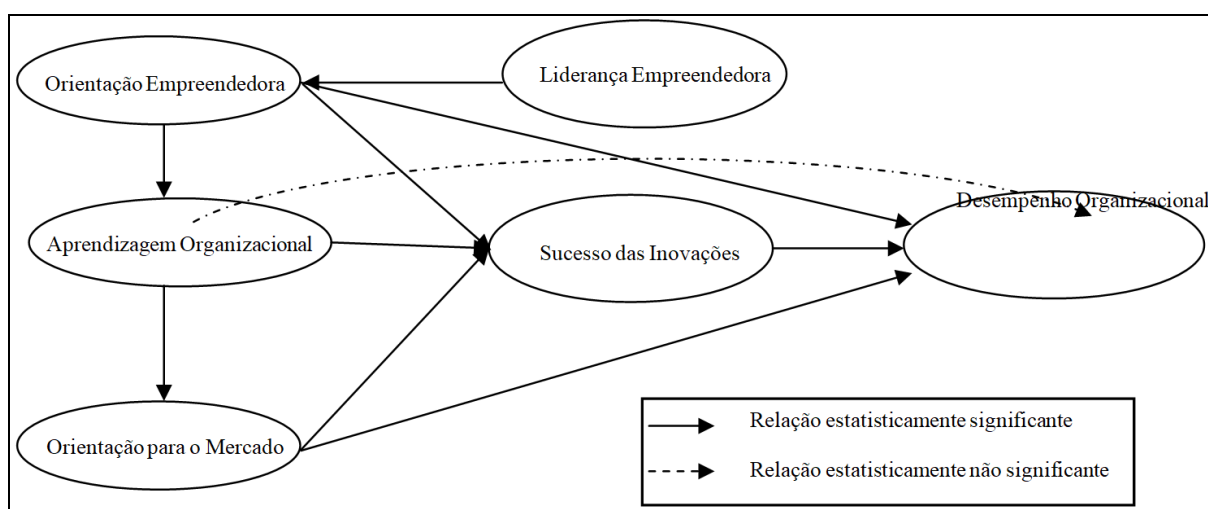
Orientação Empreendedora

Liderança Empreendedora

Aprendizagem Organizacional

Sucesso das Inovações

Desempenho Organizacional

Orientação para o Mercado

Relação estatisticamente significante

Relação estatisticamente não significante